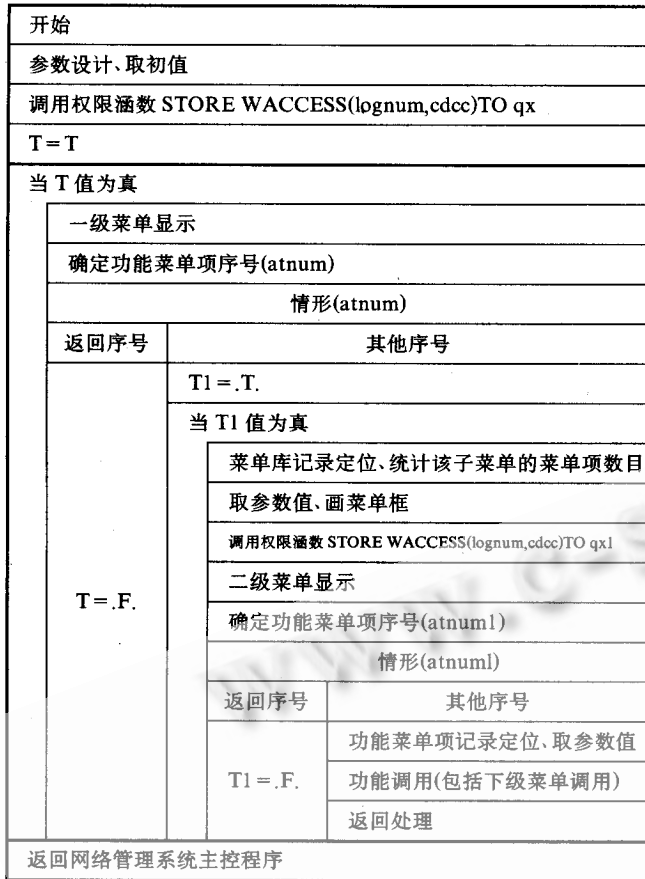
开始

参数设计、取初值

调用权限涵数 STORE WACCESS(lognum,cdcc)TO qx

T = T

当 T 值为真

一级菜单显示

确定功能菜单项序号(atnum)

情形(atnum)

返回序号

其他序号

T = .F.

T1 = .T.

当 T1 值为真

菜单库记录定位、统计该子菜单的菜单项数目

取参数值、画菜单框

调用权限涵数 STORE WACCESS(lognum,cdcc)TO qx1

二级菜单显示

确定功能菜单项序号(atnum1)

情形(atnum1)

返回序号

其他序号

T1 = .F.

功能菜单项记录定位、取参数值

功能调用(包括下级菜单调用)

返回处理

返回网络管理系统主控程序